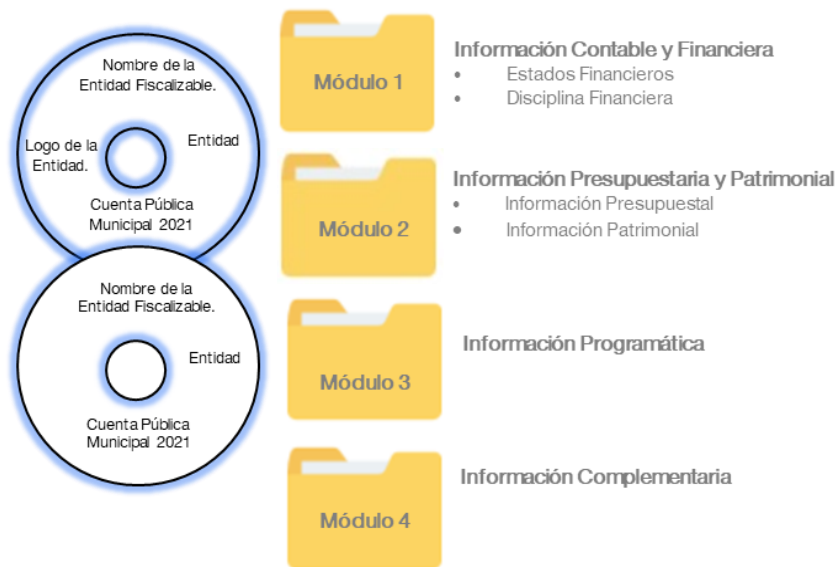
Nombre de la Entidad Fiscalizable.

Logo de la Entidad.

Entidad

Cuenta Pública Municipal 2021

Nombre de la Entidad Fiscalizable.

Entidad

Cuenta Pública Municipal 2021

Módulo 1

Información Contable y Financiera
- Estados Financieros
- Disciplina Financiera

Módulo 2

Información Presupuestaria y Patrimonial
- Información Presupuestal
- Información Patrimonial

Módulo 3

Información Programática

Módulo 4

Información Complementaria